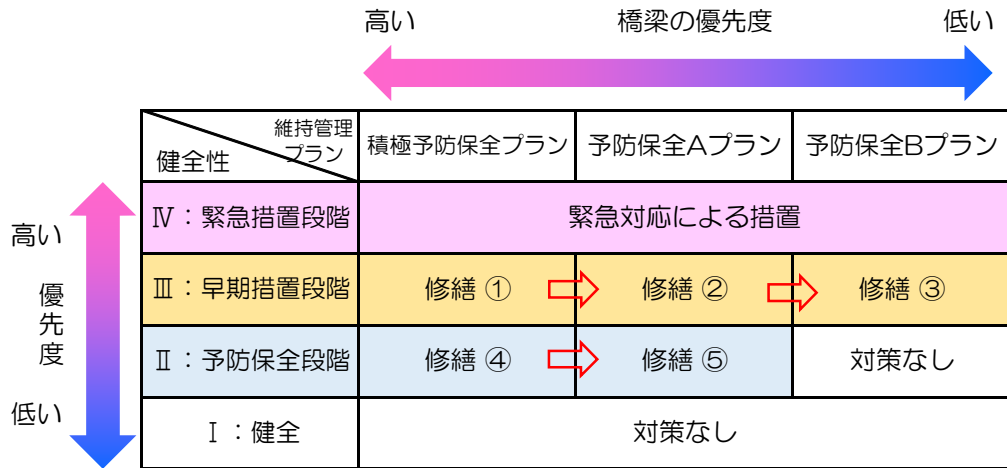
高い　橋梁の優先度　低い

高い
優先度
低い

| 健全性＼維持管理プラン | 積極予防保全プラン | 予防保全Aプラン | 予防保全Bプラン |
|---|---|---|---|
| Ⅳ：緊急措置段階 | 緊急対応による措置 | | |
| Ⅲ：早期措置段階 | 修繕 ① | 修繕 ② | 修繕 ③ |
| Ⅱ：予防保全段階 | 修繕 ④ | 修繕 ⑤ | 対策なし |
| Ⅰ：健全 | 対策なし | | |